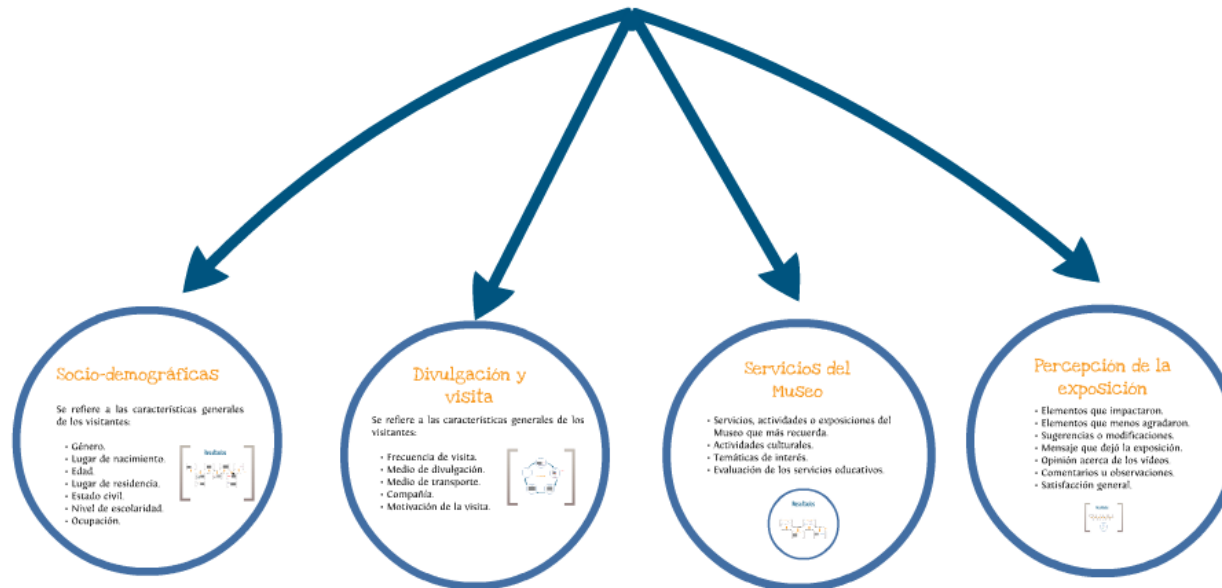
Socio-demográficas

Se refiere a las características generales de los visitantes:

• Género.
• Lugar de nacimiento.
• Edad.
• Lugar de residencia.
• Estado civil.
• Nivel de escolaridad.
• Ocupación.

Resultados

Divulgación y visita

Se refiere a las características generales de los visitantes:

• Frecuencia de visita.
• Medio de divulgación.
• Medio de transporte.
• Compañía.
• Motivación de la visita.

Servicios del Museo

• Servicios, actividades o exposiciones del Museo que más recuerda.
• Actividades culturales.
• Temáticas de interés.
• Evaluación de los servicios educativos.

Resultados

Percepción de la exposición

• Elementos que impactaron.
• Elementos que menos agradaron.
• Sugerencias o modificaciones.
• Mensaje que dejó la exposición.
• Opinión acerca de los videos.
• Comentarios u observaciones.
• Satisfacción general.

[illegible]